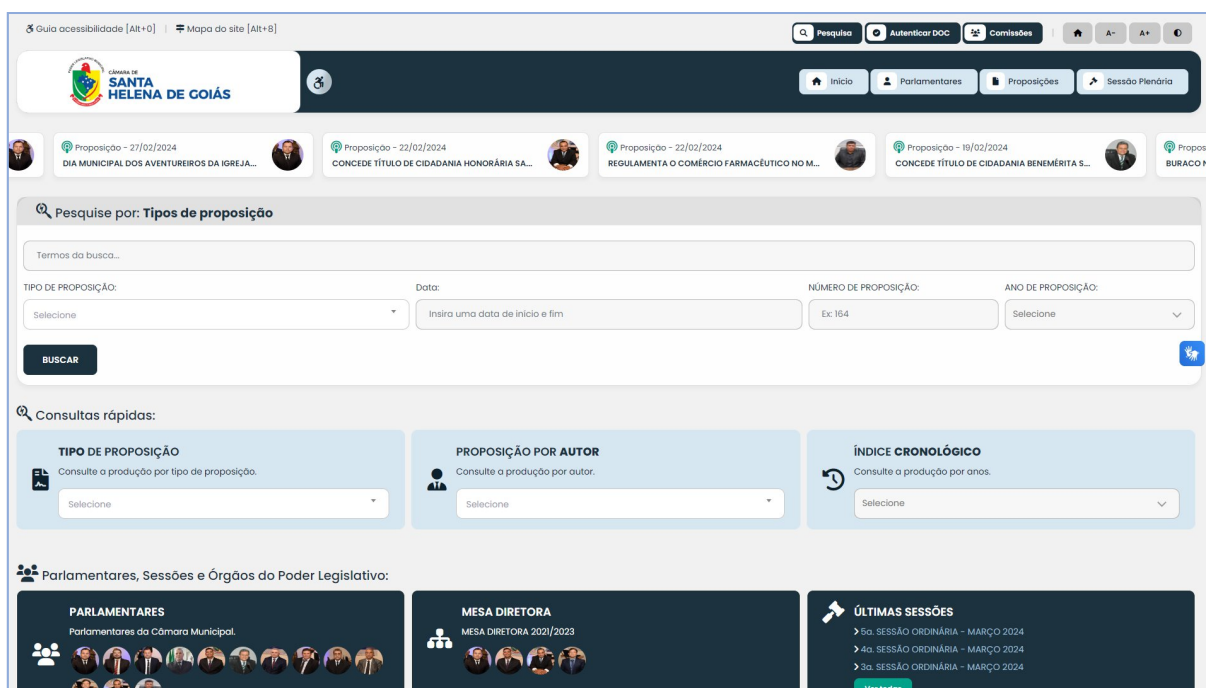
Guia acessibilidade [Alt+0] | Mapa do site [Alt+8]

Pesquisa | Autenticar DOC | Comissões | A- | A+

CÂMARA DE SANTA HELENA DE GOIÁS

Início | Parlamentares | Proposições | Sessão Plenária

Proposição - 27/02/2024
DIA MUNICIPAL DOS AVENTUREIROS DA IGREJA...

Proposição - 22/02/2024
CONCEDE TÍTULO DE CIDADANIA HONORÁRIA SA...

Proposição - 22/02/2024
REGULAMENTA O COMÉRCIO FARMACÊUTICO NO M...

Proposição - 19/02/2024
CONCEDE TÍTULO DE CIDADANIA BENEMÉRITA S...

Propos
BURACO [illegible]

Pesquise por: **Tipos de proposição**

Termos da busca...

TIPO DE PROPOSIÇÃO:
Selecione

Data:
Insira uma data de início e fim

NÚMERO DE PROPOSIÇÃO:
Ex: 164

ANO DE PROPOSIÇÃO:
Selecione

BUSCAR

Consultas rápidas:

TIPO DE PROPOSIÇÃO
Consulte a produção por tipo de proposição.
Selecione

PROPOSIÇÃO POR AUTOR
Consulte a produção por autor.
Selecione

ÍNDICE CRONOLÓGICO
Consulte a produção por anos.
Selecione

Parlamentares, Sessões e Órgãos do Poder Legislativo:

PARLAMENTARES
Parlamentares da Câmara Municipal.

MESA DIRETORA
MESA DIRETORA 2021/2023

ÚLTIMAS SESSÕES
> 5a. SESSÃO ORDINÁRIA - MARÇO 2024
> 4a. SESSÃO ORDINÁRIA - MARÇO 2024
> 3a. SESSÃO ORDINÁRIA - MARÇO 2024
Ver todas